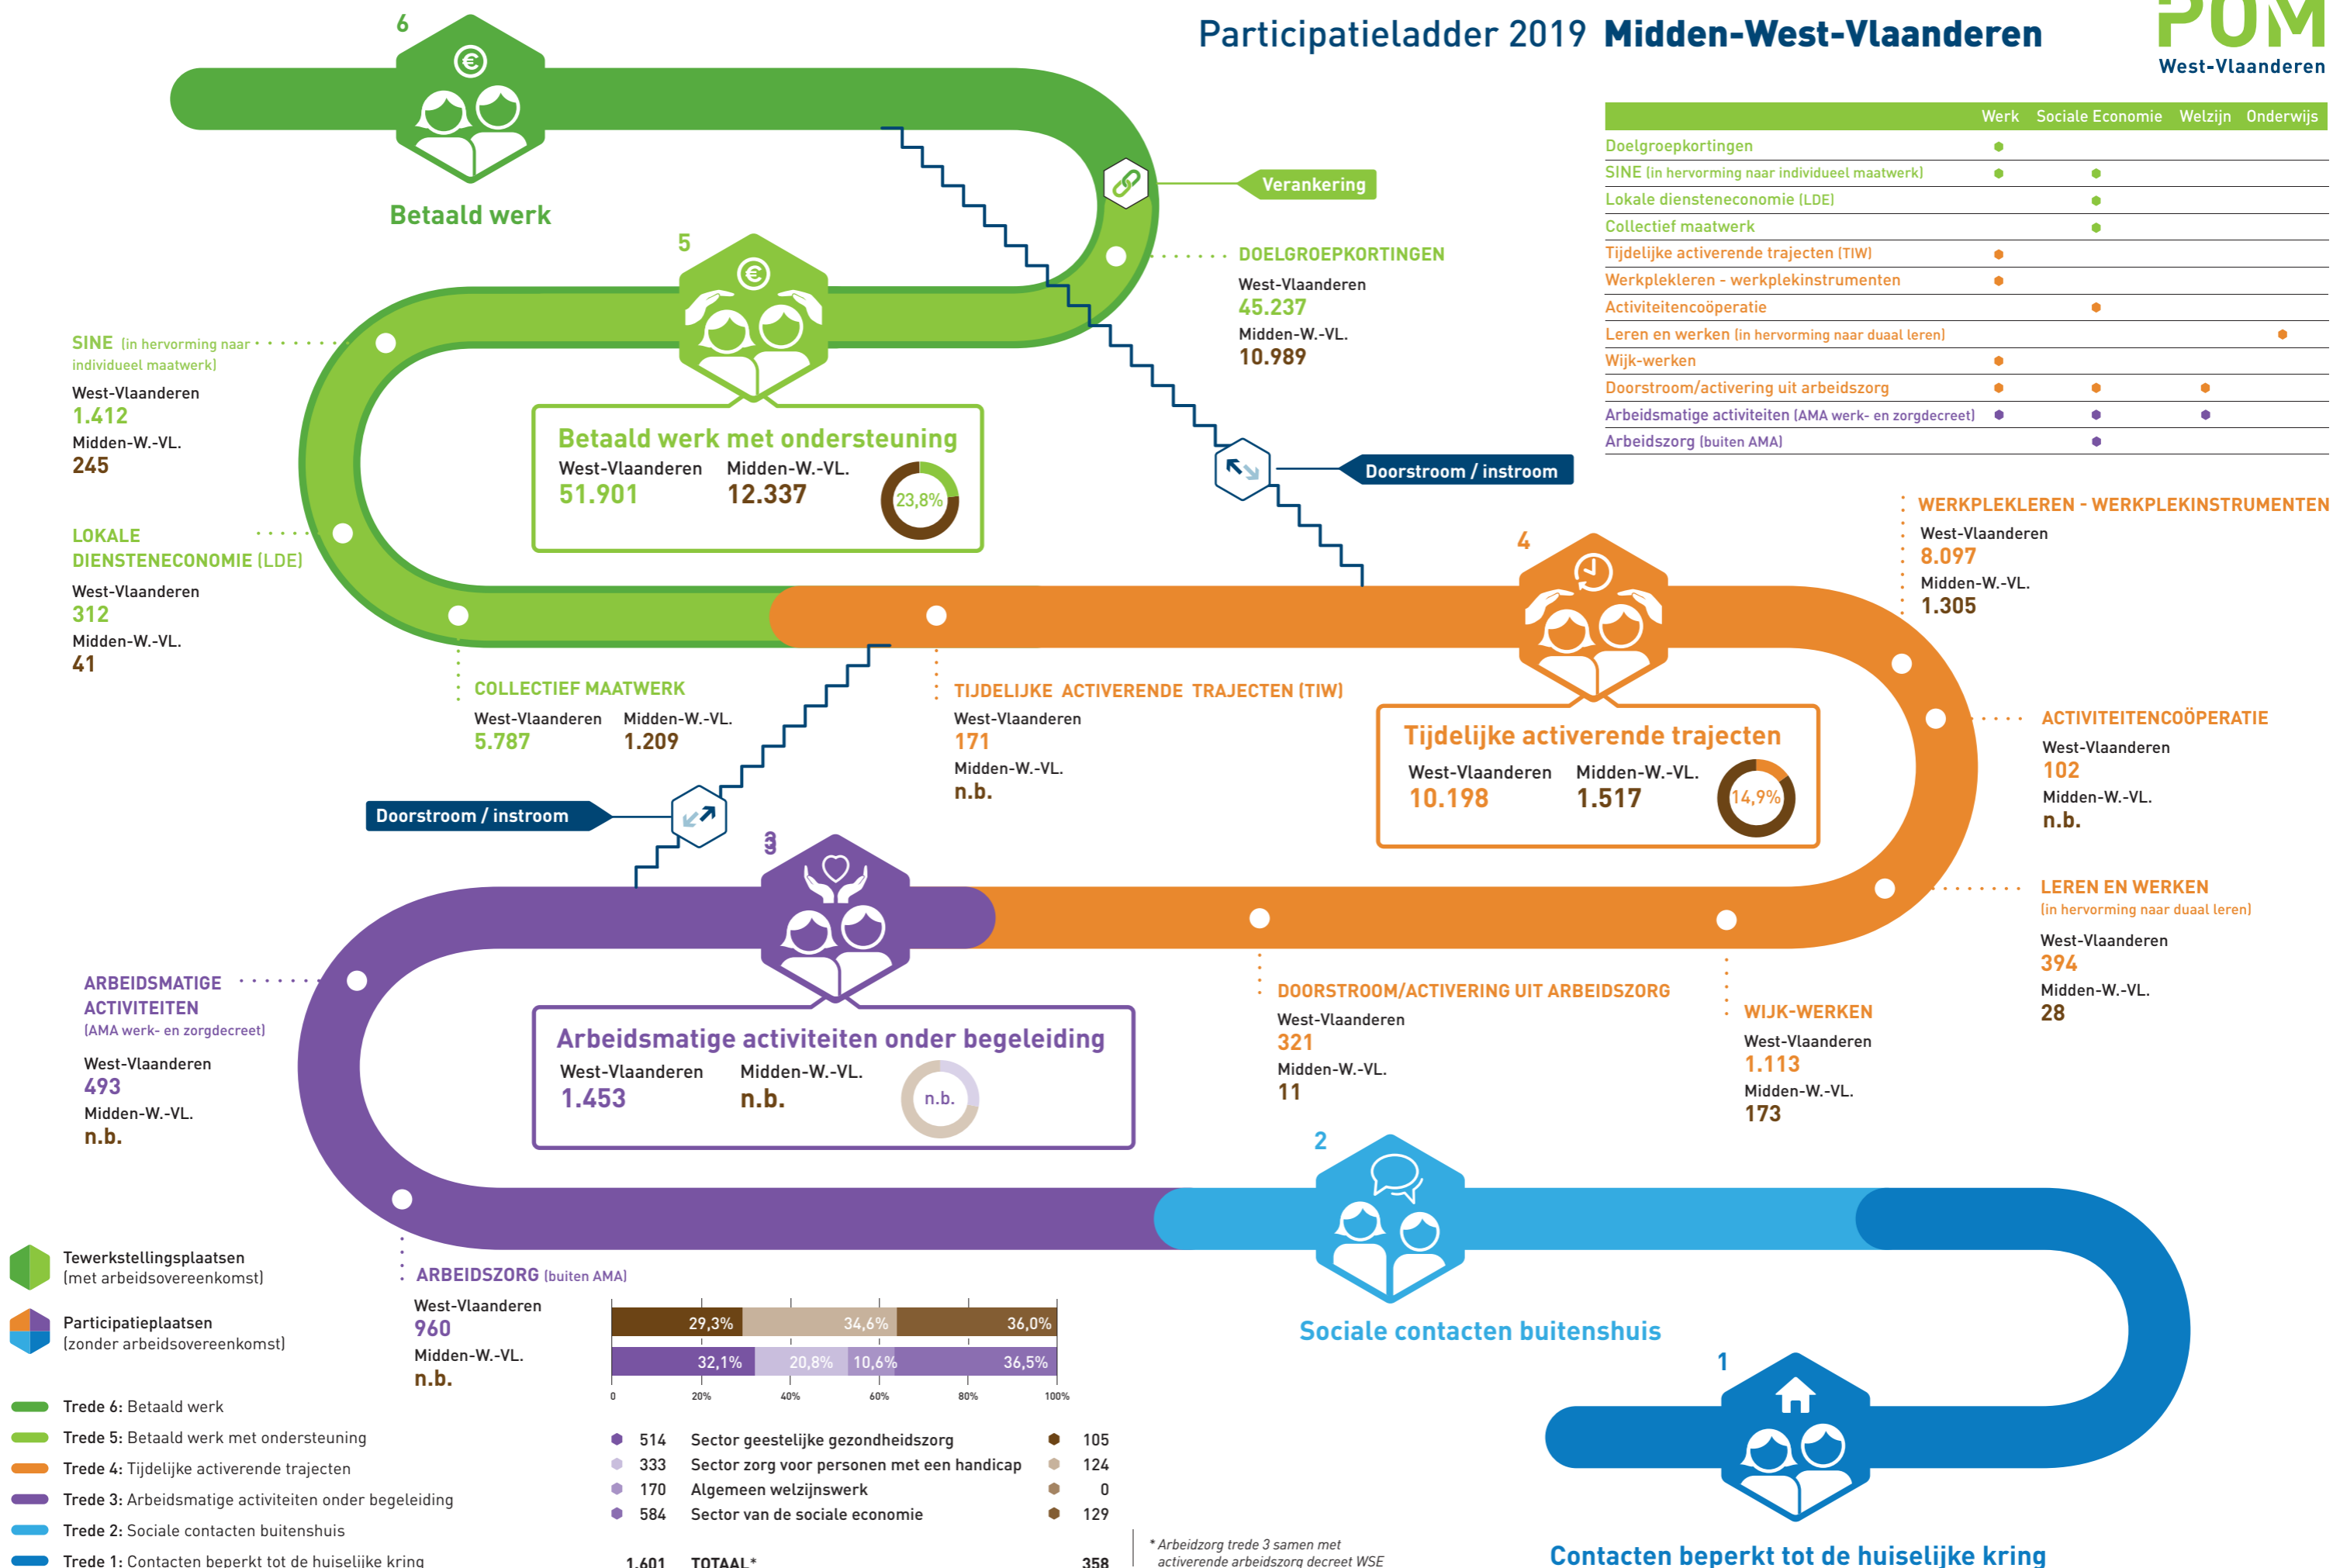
Participatieladder 2019 Midden-West-Vlaanderen

POM
West-Vlaanderen

| | Werk | Sociale Economie | Welzijn | Onderwijs |
|---|---|---|---|---|
| Doelgroepkortingen | ● | | | |
| SINE (in hervorming naar individueel maatwerk) | ● | ● | | |
| Lokale diensteneconomie (LDE) | | ● | | |
| Collectief maatwerk | | ● | | |
| Tijdelijke activerende trajecten (TIW) | ● | | | |
| Werkplekleren - werkplekinstrumenten | ● | | | |
| Activiteitencoöperatie | | ● | | |
| Leren en werken (in hervorming naar duaal leren) | | | | ● |
| Wijk-werken | ● | | | |
| Doorstroom/activering uit arbeidszorg | ● | ● | ● | |
| Arbeidsmatige activiteiten (AMA werk- en zorgdecreet) | ● | ● | ● | |
| Arbeidszorg (buiten AMA) | | ● | | |

6
Betaald werk

Verankering

DOELGROEPKORTINGEN
West-Vlaanderen
45.237
Midden-W.-VL.
10.989

5
Betaald werk met ondersteuning
West-Vlaanderen
51.901
Midden-W.-VL.
12.337
23,8%

SINE (in hervorming naar individueel maatwerk)
West-Vlaanderen
1.412
Midden-W.-VL.
245

LOKALE DIENSTENECONOMIE (LDE)
West-Vlaanderen
312
Midden-W.-VL.
41

Doorstroom / instroom

WERKPLEKLEREN - WERKPLEKINSTRUMENTEN
West-Vlaanderen
8.097
Midden-W.-VL.
1.305

4
Tijdelijke activerende trajecten
West-Vlaanderen
10.198
Midden-W.-VL.
1.517
14,9%

COLLECTIEF MAATWERK
West-Vlaanderen
5.787
Midden-W.-VL.
1.209

TIJDELIJKE ACTIVERENDE TRAJECTEN (TIW)
West-Vlaanderen
171
Midden-W.-VL.
n.b.

ACTIVITEITENCOÖPERATIE
West-Vlaanderen
102
Midden-W.-VL.
n.b.

Doorstroom / instroom

3

LEREN EN WERKEN
(in hervorming naar duaal leren)
West-Vlaanderen
394
Midden-W.-VL.
28

ARBEIDSMATIGE ACTIVITEITEN
(AMA werk- en zorgdecreet)
West-Vlaanderen
493
Midden-W.-VL.
n.b.

Arbeidsmatige activiteiten onder begeleiding
West-Vlaanderen
1.453
Midden-W.-VL.
n.b.
n.b.

DOORSTROOM/ACTIVERING UIT ARBEIDSZORG
West-Vlaanderen
321
Midden-W.-VL.
11

WIJK-WERKEN
West-Vlaanderen
1.113
Midden-W.-VL.
173

2
Sociale contacten buitenshuis

Tewerkstellingsplaatsen
(met arbeidsovereenkomst)

Participatieplaatsen
(zonder arbeidsovereenkomst)

Trede 6: Betaald werk
Trede 5: Betaald werk met ondersteuning
Trede 4: Tijdelijke activerende trajecten
Trede 3: Arbeidsmatige activiteiten onder begeleiding
Trede 2: Sociale contacten buitenshuis
Trede 1: Contacten beperkt tot de huiselijke kring

ARBEIDSZORG (buiten AMA)
West-Vlaanderen
960
Midden-W.-VL.
n.b.

29,3% 34,6% 36,0%
32,1% 20,8% 10,6% 36,5%
0 20% 40% 60% 80% 100%

| 514 | Sector geestelijke gezondheidszorg | 105 |
|---|---|---|
| 333 | Sector zorg voor personen met een handicap | 124 |
| 170 | Algemeen welzijnswerk | 0 |
| 584 | Sector van de sociale economie | 129 |
| 1.601 | TOTAAL* | 358 |

* Arbeidzorg trede 3 samen met activerende arbeidszorg decreet WSE

1
Contacten beperkt tot de huiselijke kring